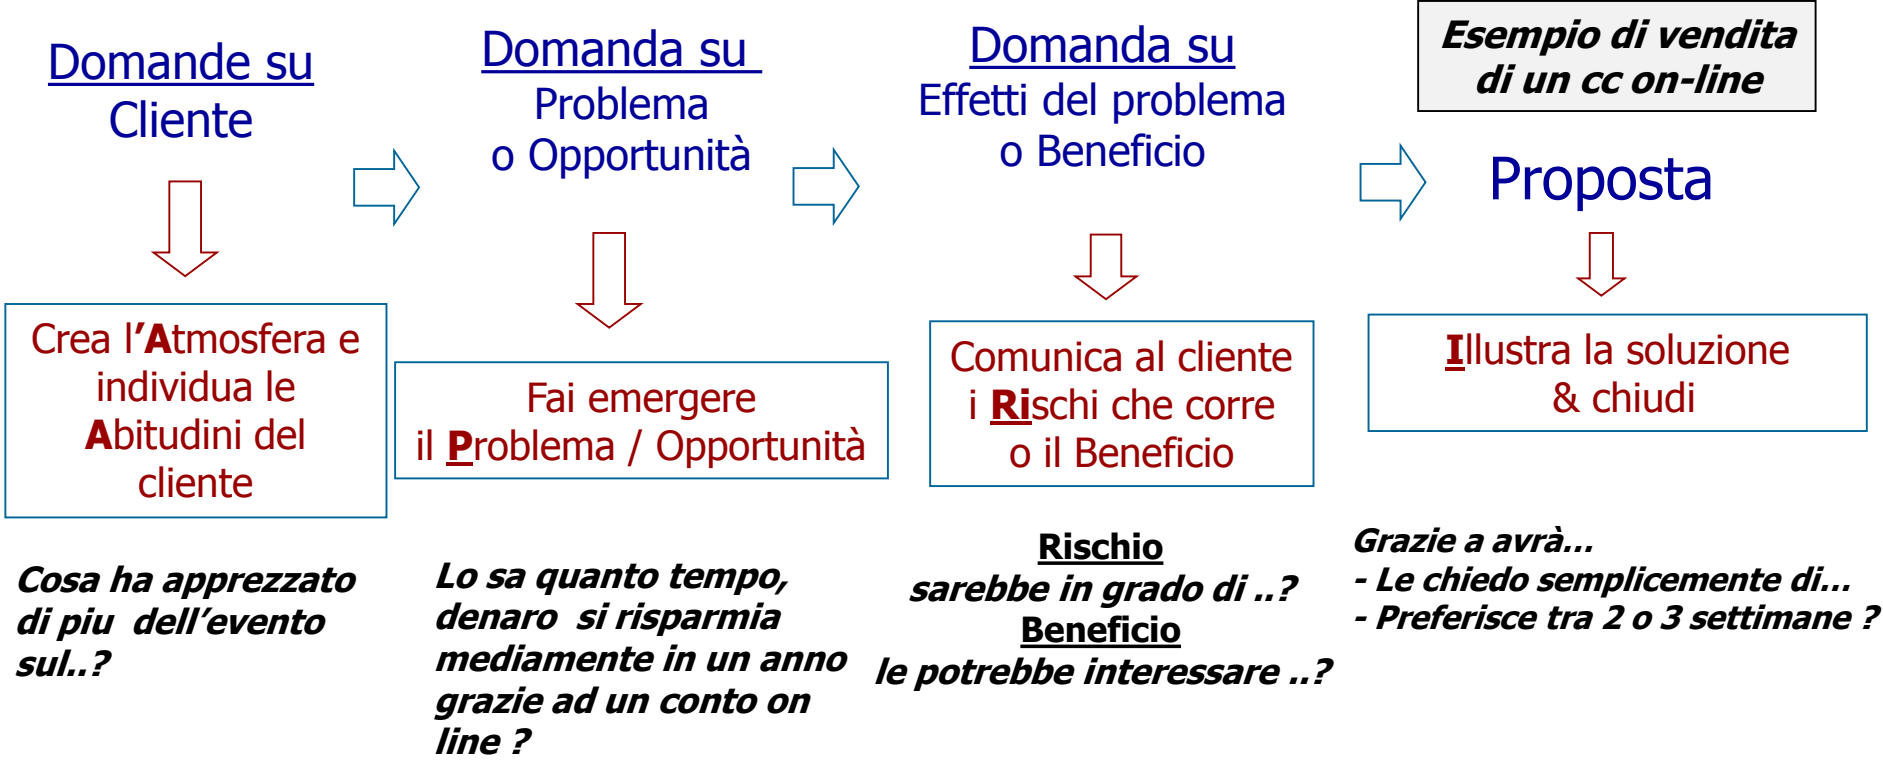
Domande su Cliente

Crea l'Atmosfera e individua le Abitudini del cliente

Cosa ha apprezzato di piu dell'evento sul..?

Domanda su Problema o Opportunità

Fai emergere il Problema / Opportunità

Lo sa quanto tempo, denaro si risparmia mediamente in un anno grazie ad un conto on line ?

Domanda su Effetti del problema o Beneficio

Comunica al cliente i Rischi che corre o il Beneficio

Rischio
sarebbe in grado di ..?
Beneficio
le potrebbe interessare ..?

Esempio di vendita di un cc on-line

Proposta

Illustra la soluzione & chiudi

Grazie a avrà...
- Le chiedo semplicemente di...
- Preferisce tra 2 o 3 settimane ?